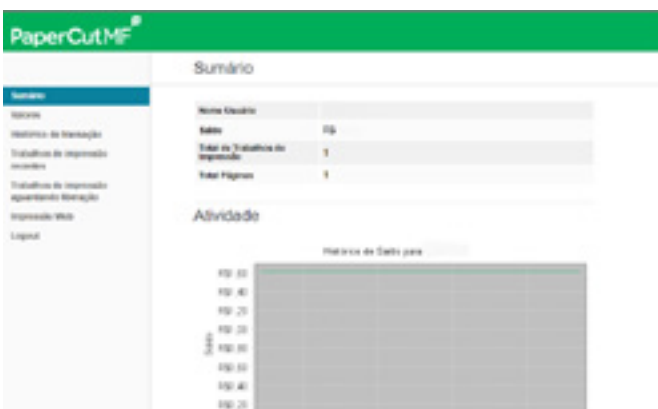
PaperCutMF

Sumário
Valores
Histórico de transação
Trabalhos de impressão recentes
Trabalhos de impressão aguardando liberação
Impressão Web
Logout

Sumário

| Nome Usuário | |
|---|---|
| Saldo | R$ |
| Total de Trabalhos de Impressão | 1 |
| Total Páginas | 1 |

Atividade

Histórico de Saldo para

Saldo

R$ 0,60
R$ 0,40
R$ 0,20
R$ 0,20
R$ 0,00
R$ 0,60
R$ 0,40
R$ 0,20